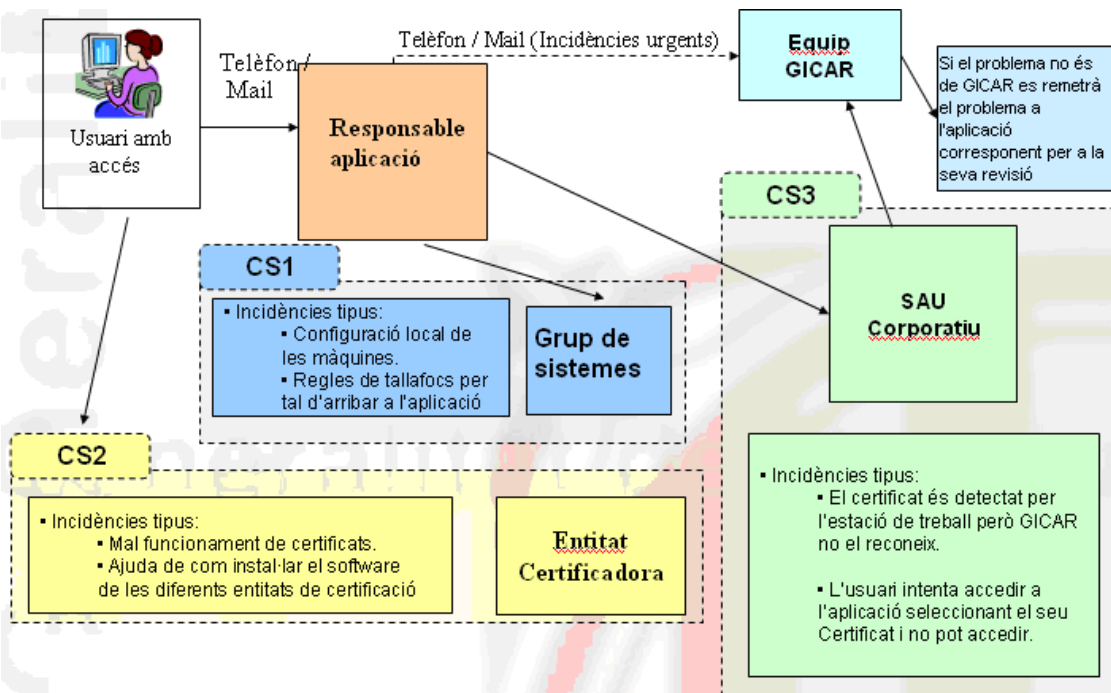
Usuari amb accés

Telèfon / Mail

Telèfon / Mail (Incidències urgents)

Responsable aplicació

Equip GICAR

Si el problema no és de GICAR es remetrà el problema a l'aplicació corresponent per a la seva revisió

CS3

SAU Corporatiu

CS1

• Incidències tipus:
• Configuració local de les màquines.
• Regles de tallafocs per tal d'arribar a l'aplicació

Grup de sistemes

CS2

• Incidències tipus:
• Mal funcionament de certificats.
• Ajuda de com instal·lar el software de les diferents entitats de certificació

Entitat Certificadora

• Incidències tipus:
• El certificat és detectat per l'estació de treball però GICAR no el reconeix.

• L'usuari intenta accedir a l'aplicació seleccionant el seu Certificat i no pot accedir.